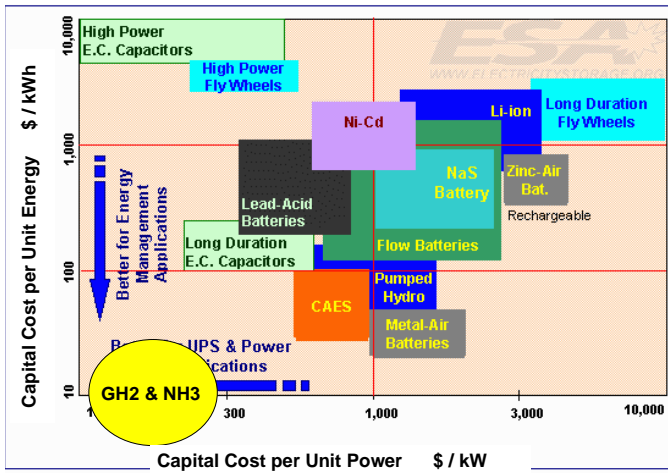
ESA
WWW.ELECTRICITYSTORAGE.ORG

10,000
1,000
100
10

Capital Cost per Unit Energy $ / kWh

High Power E.C. Capacitors

High Power Fly Wheels

Ni-Cd

Li-ion

Long Duration Fly Wheels

Lead-Acid Batteries

NaS Battery

Zinc-Air Bat.

Rechargeable

Flow Batteries

Long Duration E.C. Capacitors

Better for Energy Management Applications

Pumped Hydro

CAES

Metal-Air Batteries

B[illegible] UPS & Power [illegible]ications

GH2 & NH3

1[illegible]
300
1,000
3,000
10,000

Capital Cost per Unit Power $ / kW